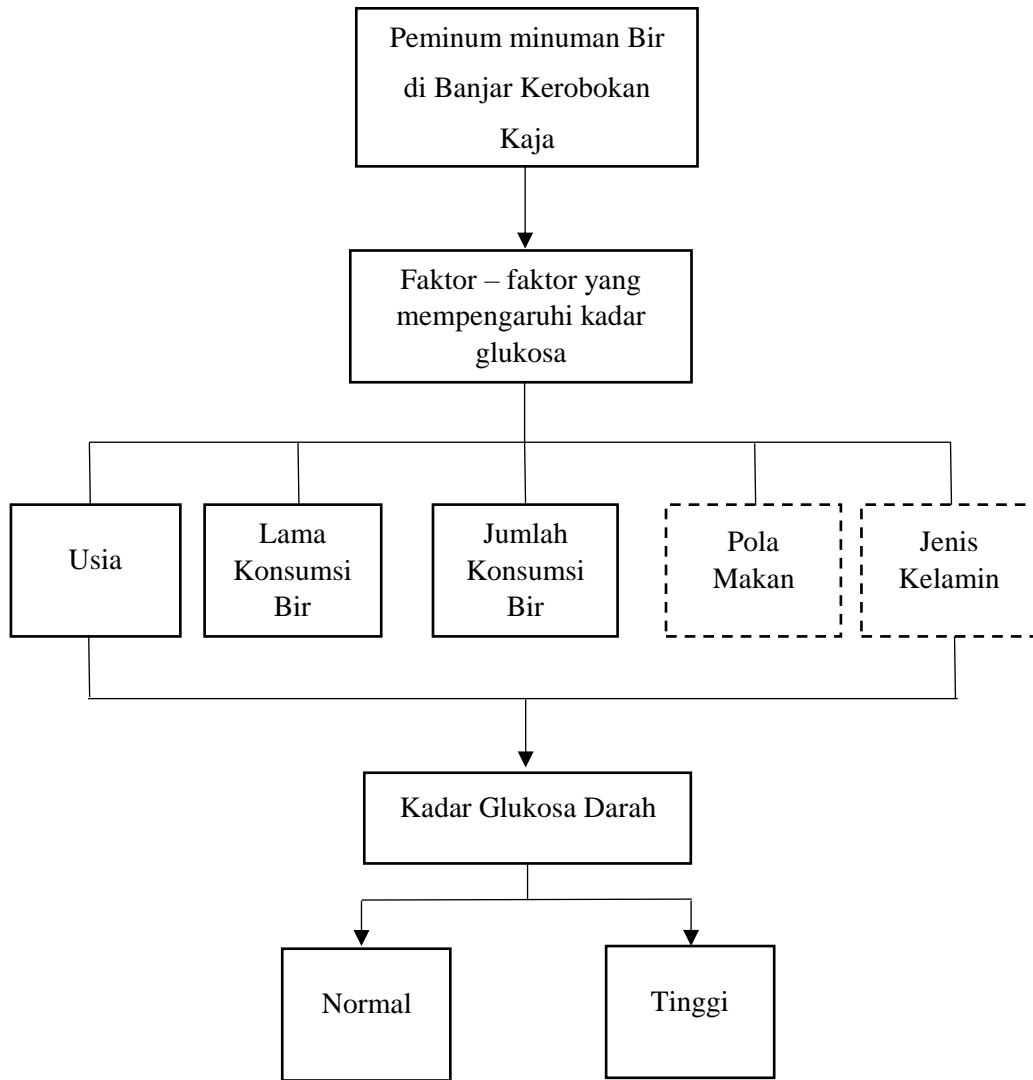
Peminum minuman Bir di Banjar Kerobokan Kaja

Faktor – faktor yang mempengaruhi kadar glukosa

Usia

Lama Konsumsi Bir

Jumlah Konsumsi Bir

Pola Makan

Jenis Kelamin

Kadar Glukosa Darah

Normal

Tinggi